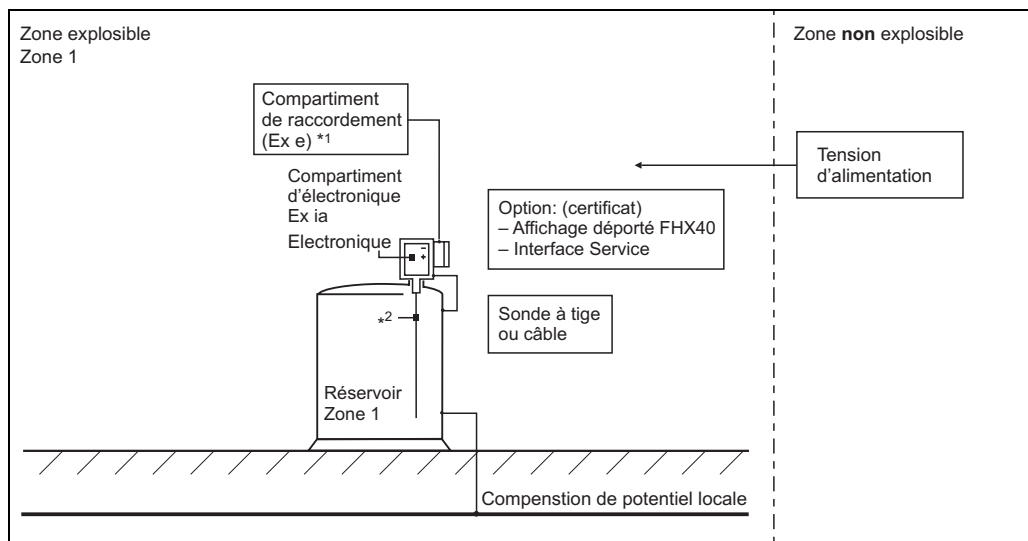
Zone explosible
Zone 1

Zone **non** explosible

Compartiment de raccordement (Ex e) *1

Tension d'alimentation

Compartiment d'électronique Ex ia

Option: (certificat)
– Affichage déporté FHX40
– Interface Service

Electronique

Sonde à tige ou câble

*2

Réservoir
Zone 1

Compenstion de potentiel locale